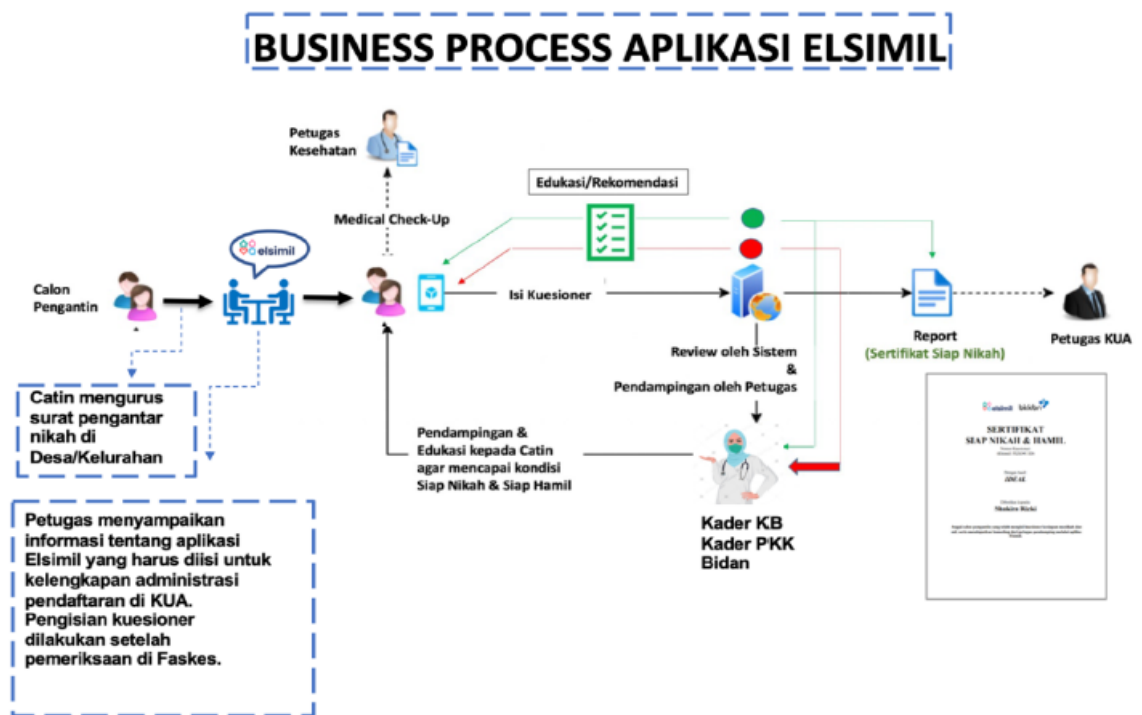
BUSINESS PROCESS APLIKASI ELSIMIL

Petugas Kesehatan

Edukasi/Rekomendasi

Medical Check-Up

elsimil

Calon Pengantin

Isi Kuesioner

Report

(Sertifikat Siap Nikah)

Petugas KUA

Review oleh Sistem & Pendampingan oleh Petugas

Catin mengurus surat pengantar nikah di Desa/Kelurahan

Pendampingan & Edukasi kepada Catin agar mencapai kondisi Siap Nikah & Siap Hamil

SERTIFIKAT SIAP NIKAH & HAMIL

Kader KB
Kader PKK
Bidan

Petugas menyampaikan informasi tentang aplikasi Elsimil yang harus diisi untuk kelengkapan administrasi pendaftaran di KUA. Pengisian kuesioner dilakukan setelah pemeriksaan di Faskes.